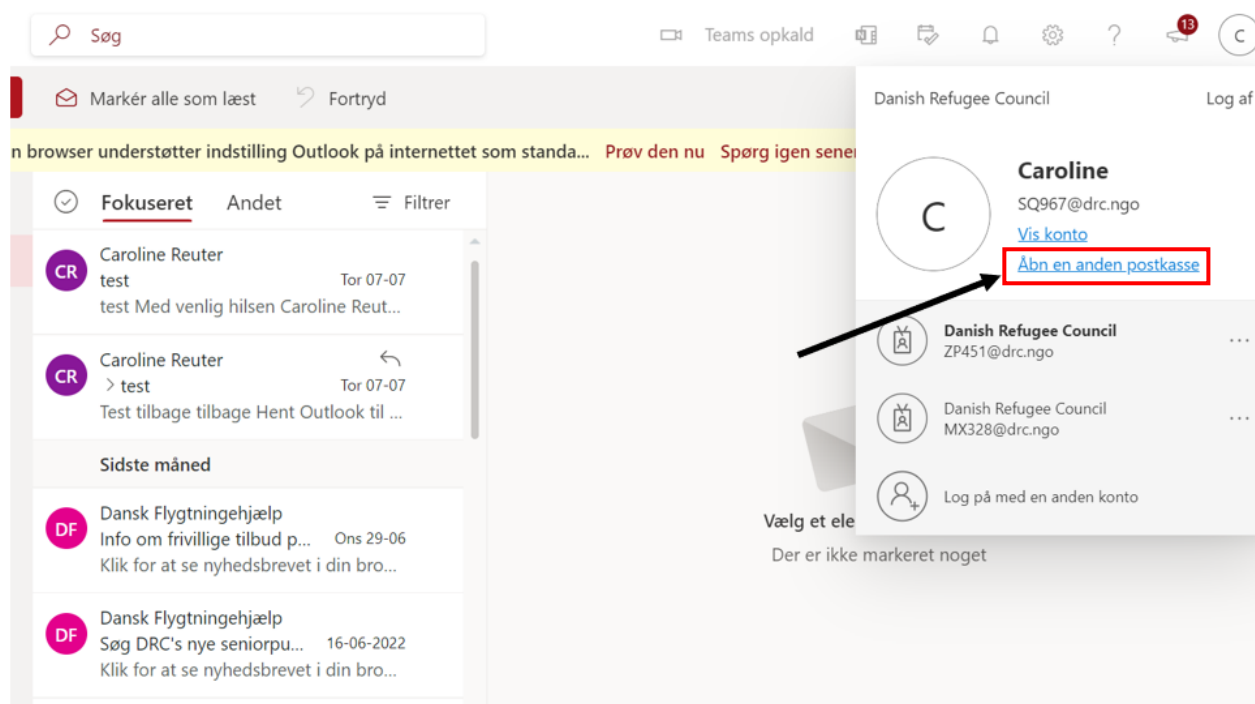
Søg

Teams opkald

13

C

Markér alle som læst

Fortryd

n browser understøtter indstilling Outlook på internettet som standa... Prøv den nu Spørg igen sener

Fokuseret Andet Filtrer

CR
Caroline Reuter
test
Tor 07-07
test Med venlig hilsen Caroline Reut...

CR
Caroline Reuter
> test
Tor 07-07
Test tilbage tilbage Hent Outlook til ...

Sidste måned

DF
Dansk Flygtningehjælp
Info om frivillige tilbud p...
Ons 29-06
Klik for at se nyhedsbrevet i din bro...

DF
Dansk Flygtningehjælp
Søg DRC's nye seniorpu...
16-06-2022
Klik for at se nyhedsbrevet i din bro...

Vælg et ele

Der er ikke markeret noget

Danish Refugee Council

Log af

C

Caroline

SQ967@drc.ngo

Vis konto

Åbn en anden postkasse

Danish Refugee Council
ZP451@drc.ngo

Danish Refugee Council
MX328@drc.ngo

Log på med en anden konto